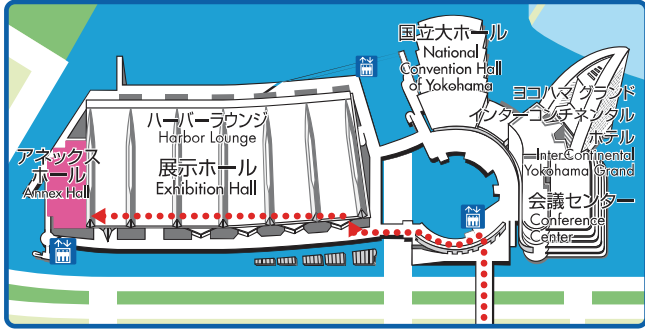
国立大ホール
National Convention Hall of Yokohama

ヨコハマ グランド インターコンチネンタル ホテル
InterContinental Yokohama Grand

ハーバーラウンジ
Harbor Lounge

展示ホール
Exhibition Hall

アネックス ホール
Annex Hall

会議センター
Conference Center